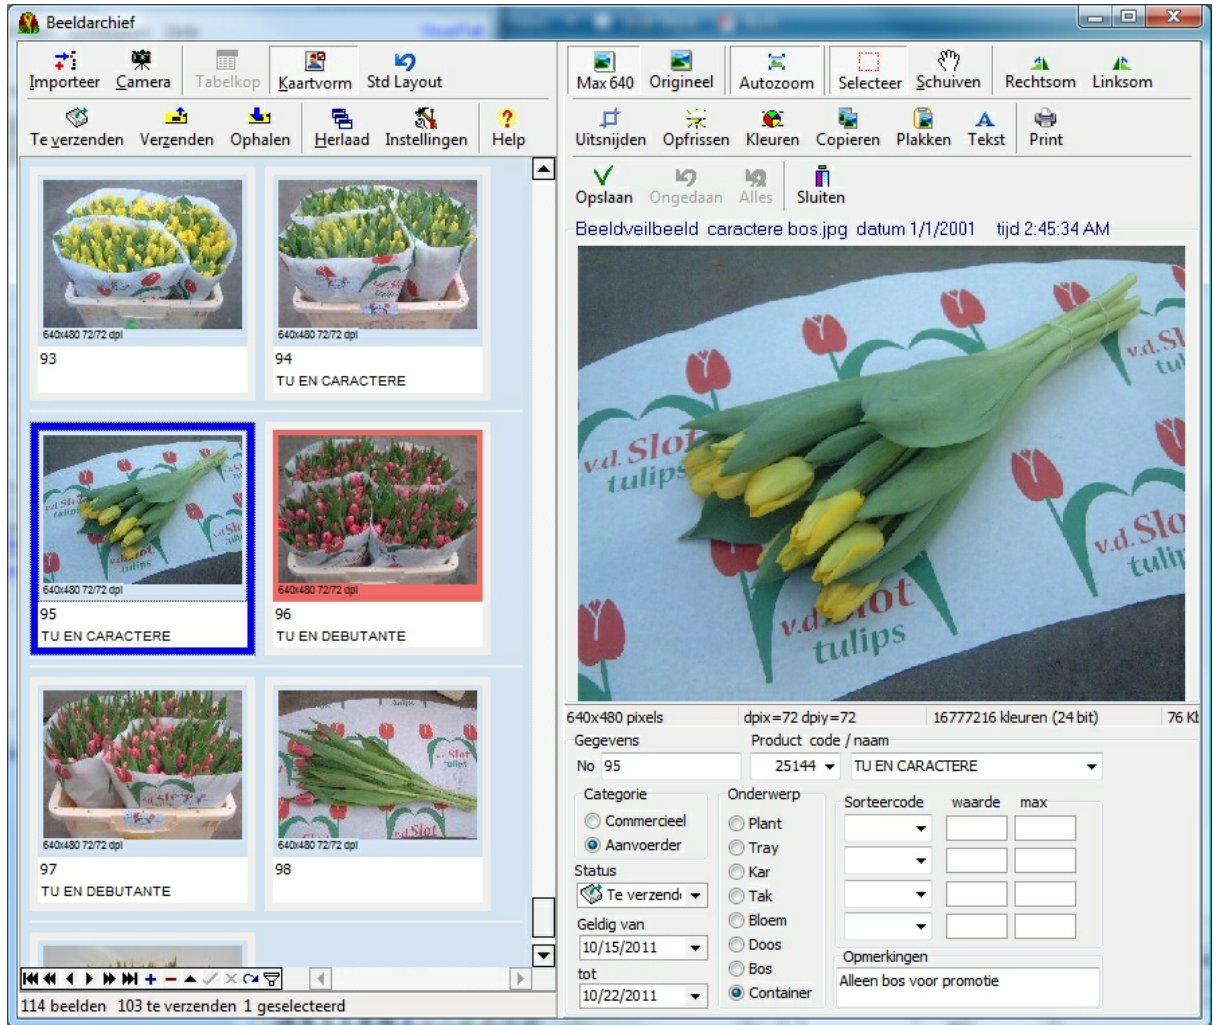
Beeldarchief

Importeer Camera Tabelkop Kaartvorm Std Layout

Te verzenden Verzenden Ophalen Herlaad Instellingen Help

640x480 72/72 dpi
93

640x480 72/72 dpi
94
TU EN CARACTERE

640x480 72/72 dpi
95
TU EN CARACTERE

640x480 72/72 dpi
96
TU EN DEBUTANTE

640x480 72/72 dpi
97
TU EN DEBUTANTE

640x480 72/72 dpi
98

114 beelden 103 te verzenden 1 geselecteerd

Max 640 Origineel Autozoom Selecteer Schuiven Rechtsom Linksom

Uitsnijden Opfrissen Kleuren Copieren Plakken Tekst Print

Opslaan Ongedaan Alles Sluiten

Beeldveilbeeld caractere bos.jpg datum 1/1/2001 tijd 2:45:34 AM

v.d.Slot tulips

640x480 pixels dpix=72 dpiy=72 16777216 kleuren (24 bit) 76 Kb

Gegevens
No 95

Product code / naam
25144 TU EN CARACTERE

Categorie
Commercieel
Aanvoerder

Status
Te verzend

Geldig van
10/15/2011

tot
10/22/2011

Onderwerp
Plant
Tray
Kar
Tak
Bloem
Doos
Bos
Container

Sorteercode waarde max

Opmerkingen
Alleen bos voor promotie